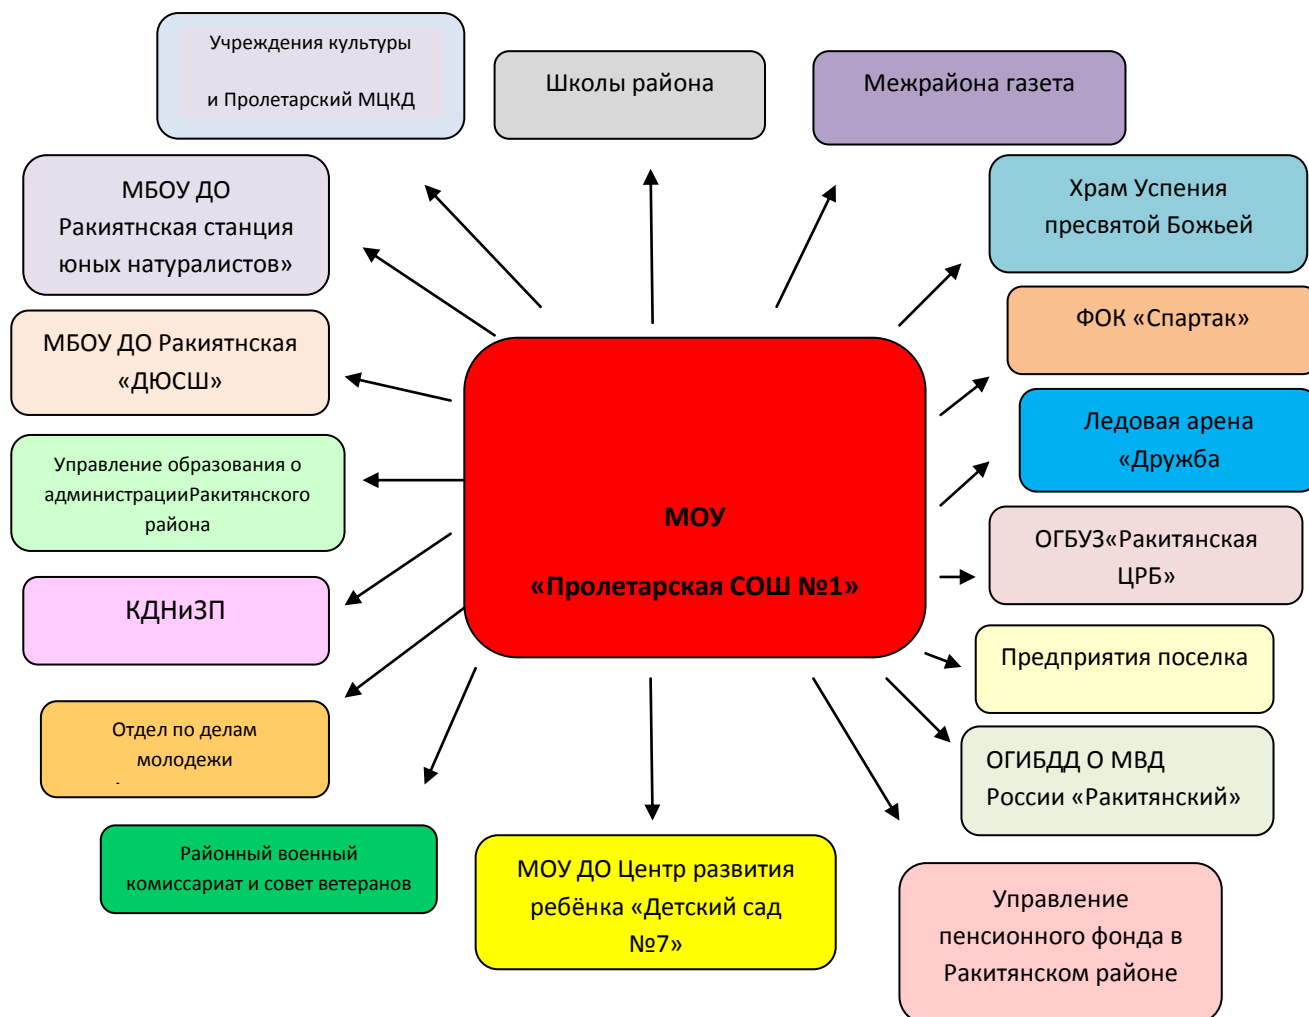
МОУ

«Пролетарская СОШ №1»

Учреждения культуры

и Пролетарский МЦКД

Школы района

Межрайона газета

МБОУ ДО Ракиятнская станция юных натуралистов»

Храм Успения пресвятой Божьей

ФОК «Спартак»

МБОУ ДО Ракиятнская «ДЮСШ»

Ледовая арена «Дружба

Управление образования о администрацииРакитянского района

ОГБУЗ«Ракитянская ЦРБ»

КДНиЗП

Предприятия поселка

Отдел по делам молодежи

ОГИБДД О МВД России «Ракитянский»

Районный военный комиссариат и совет ветеранов

МОУ ДО Центр развития ребёнка «Детский сад №7»

Управление пенсионного фонда в Ракитянском районе